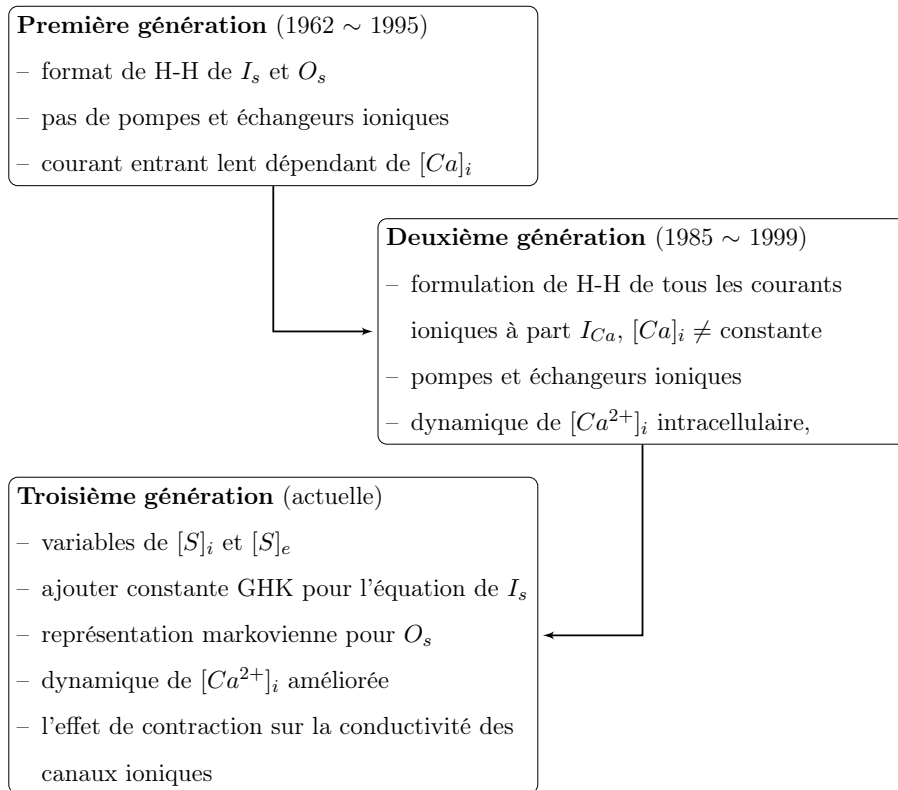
**Première génération** (1962 $\sim$ 1995)

– format de H-H de $I_s$ et $O_s$

– pas de pompes et échangeurs ioniques

– courant entrant lent dépendant de $[Ca]_i$

**Deuxième génération** (1985 $\sim$ 1999)

– formulation de H-H de tous les courants ioniques à part $I_{Ca}$, $[Ca]_i \neq$ constante

– pompes et échangeurs ioniques

– dynamique de $[Ca^{2+}]_i$ intracellulaire,

**Troisième génération** (actuelle)

– variables de $[S]_i$ et $[S]_e$

– ajouter constante GHK pour l'équation de $I_s$

– représentation markovienne pour $O_s$

– dynamique de $[Ca^{2+}]_i$ améliorée

– l'effet de contraction sur la conductivité des canaux ioniques